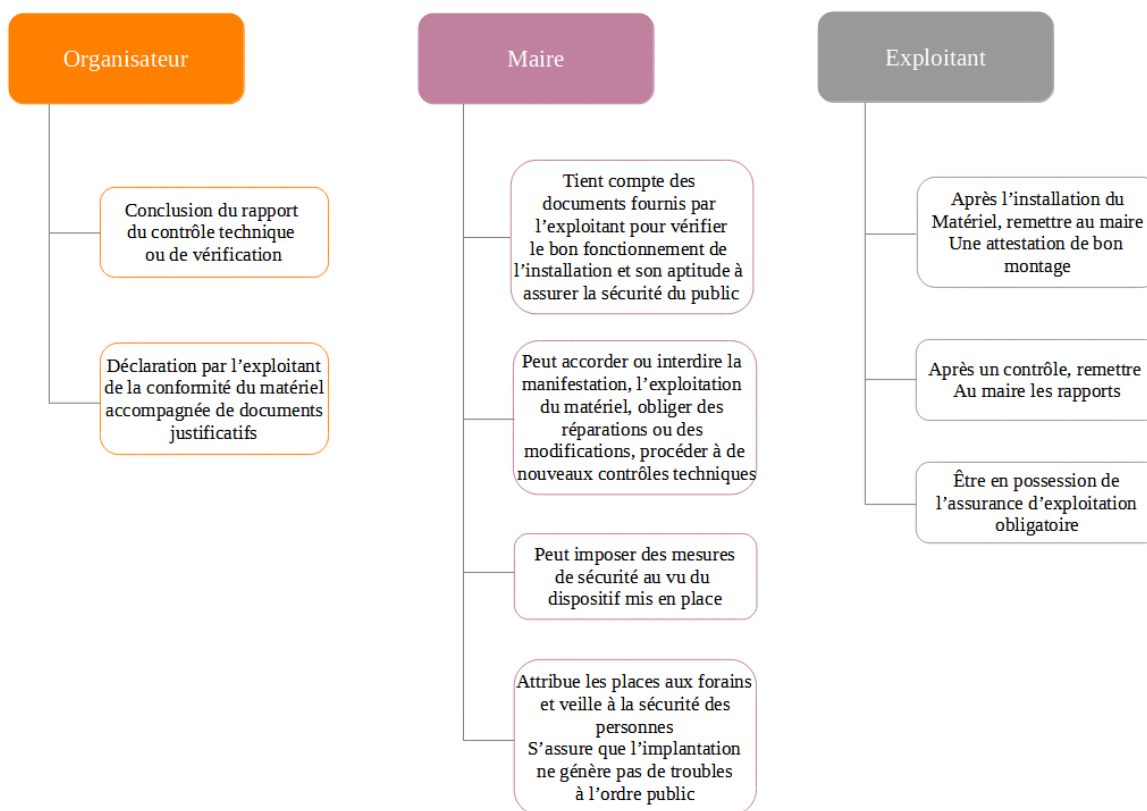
Organisateur

Conclusion du rapport du contrôle technique ou de vérification

Déclaration par l’exploitant de la conformité du matériel accompagnée de documents justificatifs

Maire

Tient compte des documents fournis par l’exploitant pour vérifier le bon fonctionnement de l’installation et son aptitude à assurer la sécurité du public

Peut accorder ou interdire la manifestation, l’exploitation du matériel, obliger des réparations ou des modifications, procéder à de nouveaux contrôles techniques

Peut imposer des mesures de sécurité au vu du dispositif mis en place

Attribue les places aux forains et veille à la sécurité des personnes
S’assure que l’implantation ne génère pas de troubles à l’ordre public

Exploitant

Après l’installation du Matériel, remettre au maire Une attestation de bon montage

Après un contrôle, remettre Au maire les rapports

Être en possession de l’assurance d’exploitation obligatoire